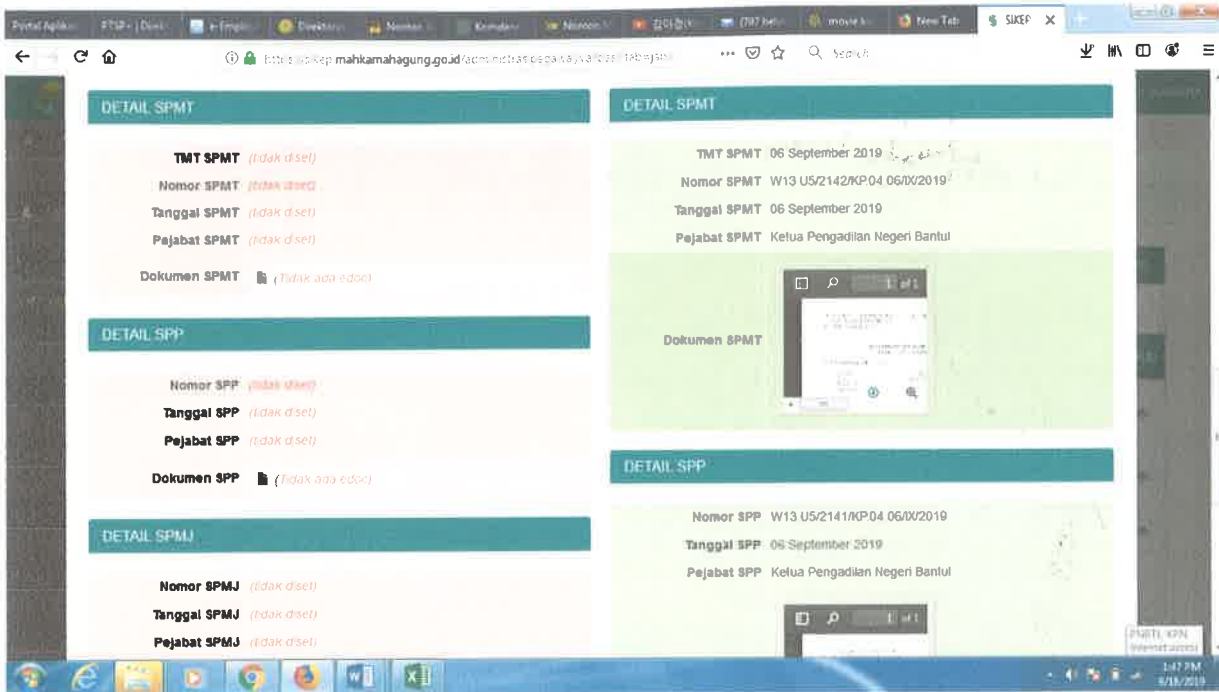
Portal Aplikasi | PTSP - [Dasi] | e-Emplo | Direktori | Nomor | Kemdanr | Nomor | (797) beb | movie | New Tab | SIKEP ×

https://sikep.mahkamahagung.go.id/administrasi/pegawai/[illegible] ··· Search

DETAIL SPMT

TMT SPMT (tidak diset)

Nomor SPMT (tidak diset)

Tanggal SPMT (tidak diset)

Pejabat SPMT (tidak diset)

Dokumen SPMT (Tidak ada edoc)

DETAIL SPP

Nomor SPP (tidak diset)

Tanggal SPP (tidak diset)

Pejabat SPP (tidak diset)

Dokumen SPP (Tidak ada edoc)

DETAIL SPMJ

Nomor SPMJ (tidak diset)

Tanggal SPMJ (tidak diset)

Pejabat SPMJ (tidak diset)

DETAIL SPMT

TMT SPMT 06 September 2019

Nomor SPMT W13 U5/2142/KP.04 06/IX/2019

Tanggal SPMT 06 September 2019

Pejabat SPMT Ketua Pengadilan Negeri Bantul

Dokumen SPMT

1 of 1

DETAIL SPP

Nomor SPP W13 U5/2141/KP.04 06/IX/2019

Tanggal SPP 06 September 2019

Pejabat SPP Ketua Pengadilan Negeri Bantul

1 of 1

PNBTL KPN Internet access

1:47 PM 9/18/2019